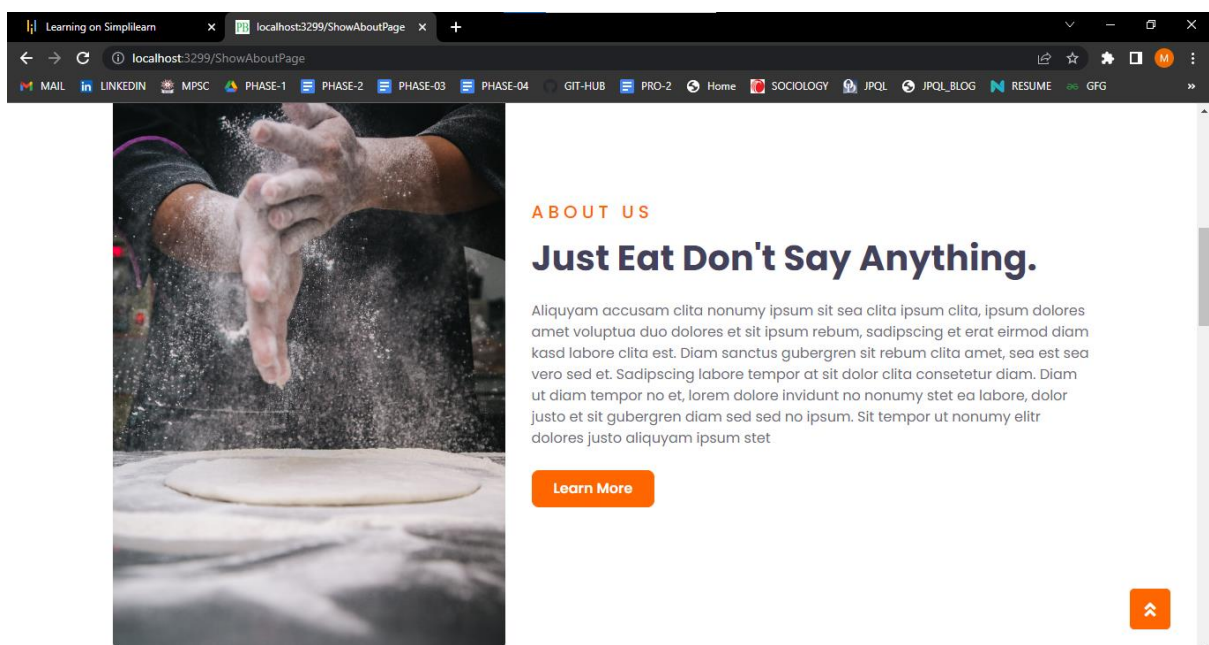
Learning on Simplilearn ×
PB localhost:3299/ShowAboutPage ×
+

localhost:3299/ShowAboutPage

MAIL LINKEDIN MPSC PHASE-1 PHASE-2 PHASE-03 PHASE-04 GIT-HUB PRO-2 Home SOCIOLOGY JPQL JPQL_BLOG RESUME GFG »

ABOUT US

Just Eat Don't Say Anything.

Aliquyam accusam clita nonumy ipsum sit sea clita ipsum clita, ipsum dolores amet voluptua duo dolores et sit ipsum rebum, sadipscing et erat eirmod diam kasd labore clita est. Diam sanctus gubergren sit rebum clita amet, sea est sea vero sed et. Sadipscing labore tempor at sit dolor clita consetetur diam. Diam ut diam tempor no et, lorem dolore invidunt no nonumy stet ea labore, dolor justo et sit gubergren diam sed sed no ipsum. Sit tempor ut nonumy elitr dolores justo aliquyam ipsum stet

Learn More